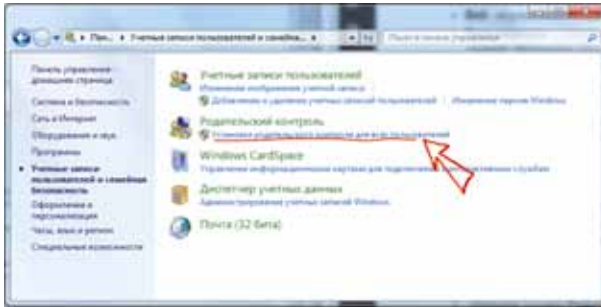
Пан... ▸ Учетные записи пользователей и семейна...

Поиск в панели управления

Панель управления домашняя страница

Система и безопасность

Сеть и Интернет

Оборудование и звук

Программы

Учетные записи пользователей и семейная безопасность

Оформление и персонализация

Часы, язык и регион

Специальные возможности

Учетные записи пользователей

Изменение изображения учетной записи

Добавление и удаление учетных записей пользователей | Изменение пароля Windows

Родительский контроль

Установить родительский контроль для всех пользователей

Windows CardSpace

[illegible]

Диспетчер учетных данных

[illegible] Windows

Почта (32 бита)